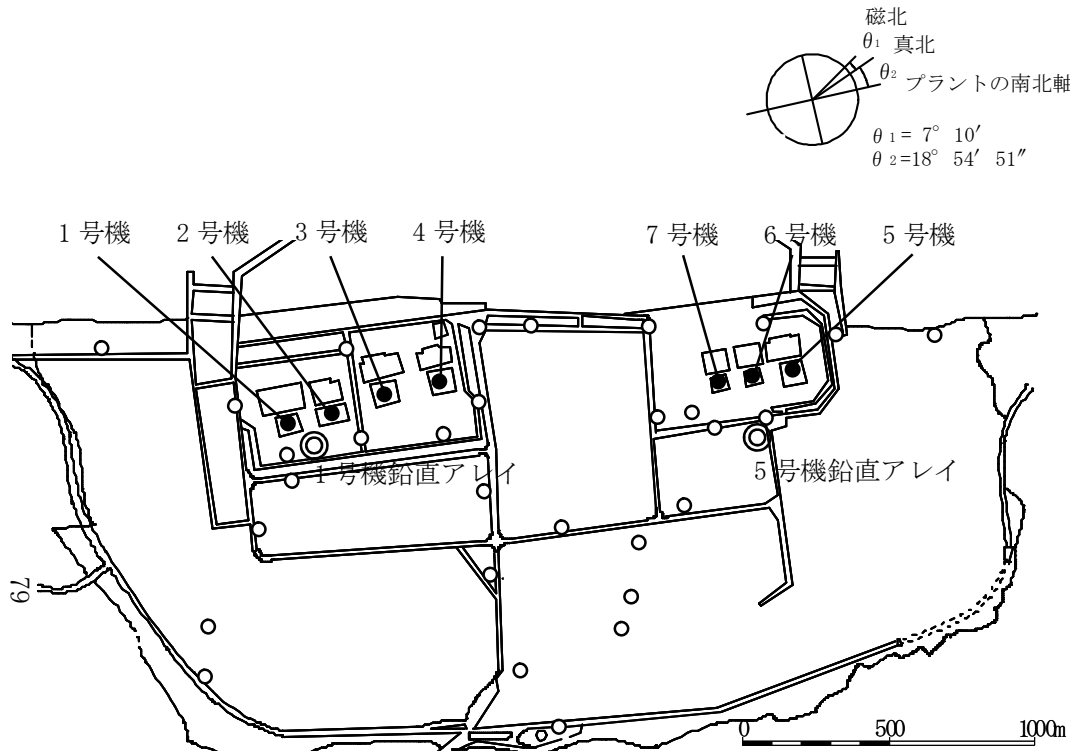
磁北
$\theta_1$ 真北
$\theta_2$ プラントの南北軸
$\theta_1 = 7° \ 10'$
$\theta_2 = 18° \ 54' \ 51''$

1 号機 2 号機 3 号機 4 号機 7 号機 6 号機 5 号機

1 号機鉛直アレイ
5 号機鉛直アレイ

79

0 500 1000m